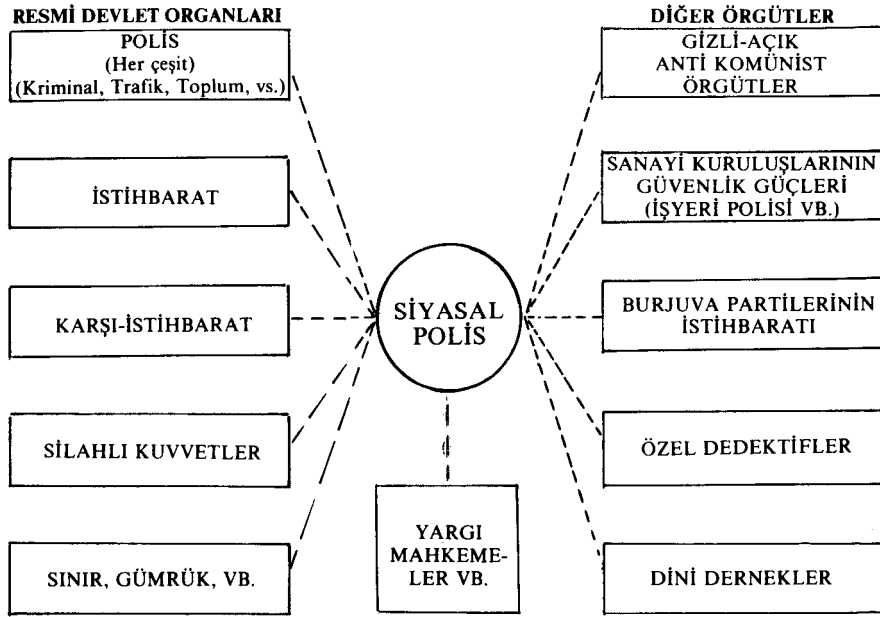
RESMİ DEVLET ORGANLARI

POLİS
(Her çeşit)
(Kriminal, Trafik, Toplum, vs.)

İSTİHBARAT

KARŞI-İSTİHBARAT

SİLAHLI KUVVETLER

SINIR, GÜMRÜK, VB.

SİYASAL POLİS

YARGI MAHKEMELER VB.

DİĞER ÖRGÜTLER

GİZLİ-AÇIK ANTİ KOMÜNİST ÖRGÜTLER

SANAYİ KURULUŞLARININ GÜVENLİK GÜÇLERİ (İŞYERİ POLİSİ VB.)

BURJUVA PARTİLERİNİN İSTİHBARATI

ÖZEL DEDEKTİFLER

DİNİ DERNEKLER